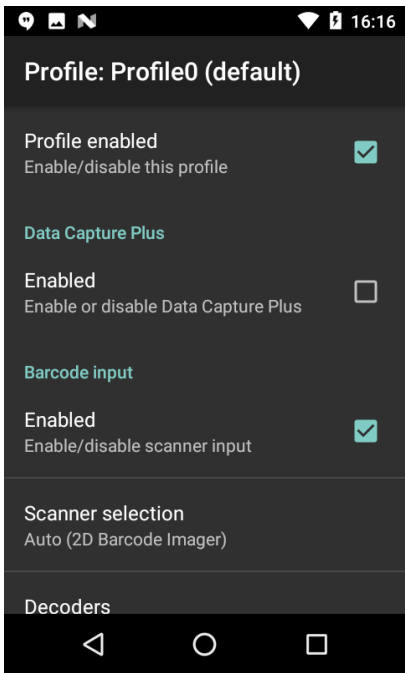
16:16

Profile: Profile0 (default)

Profile enabled
Enable/disable this profile

Data Capture Plus

Enabled
Enable or disable Data Capture Plus

Barcode input

Enabled
Enable/disable scanner input

Scanner selection
Auto (2D Barcode Imager)

Decoders